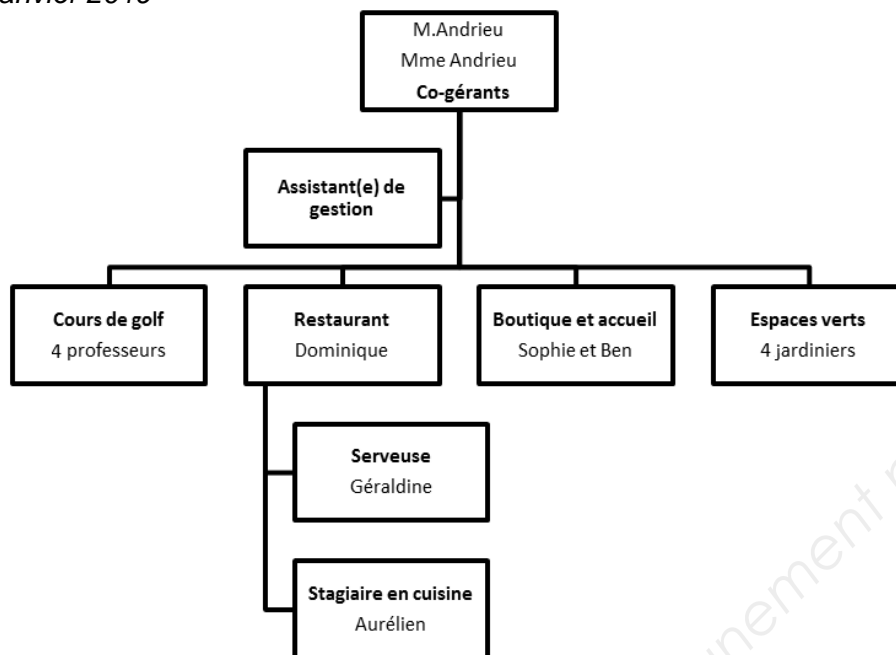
anvier 2015

M.Andrieu
Mme Andrieu
**Co-gérants**

**Assistant(e) de gestion**

**Cours de golf**
4 professeurs

**Restaurant**
Dominique

**Boutique et accueil**
Sophie et Ben

**Espaces verts**
4 jardiniers

**Serveuse**
Géraldine

**Stagiaire en cuisine**
Aurélien

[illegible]ement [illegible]